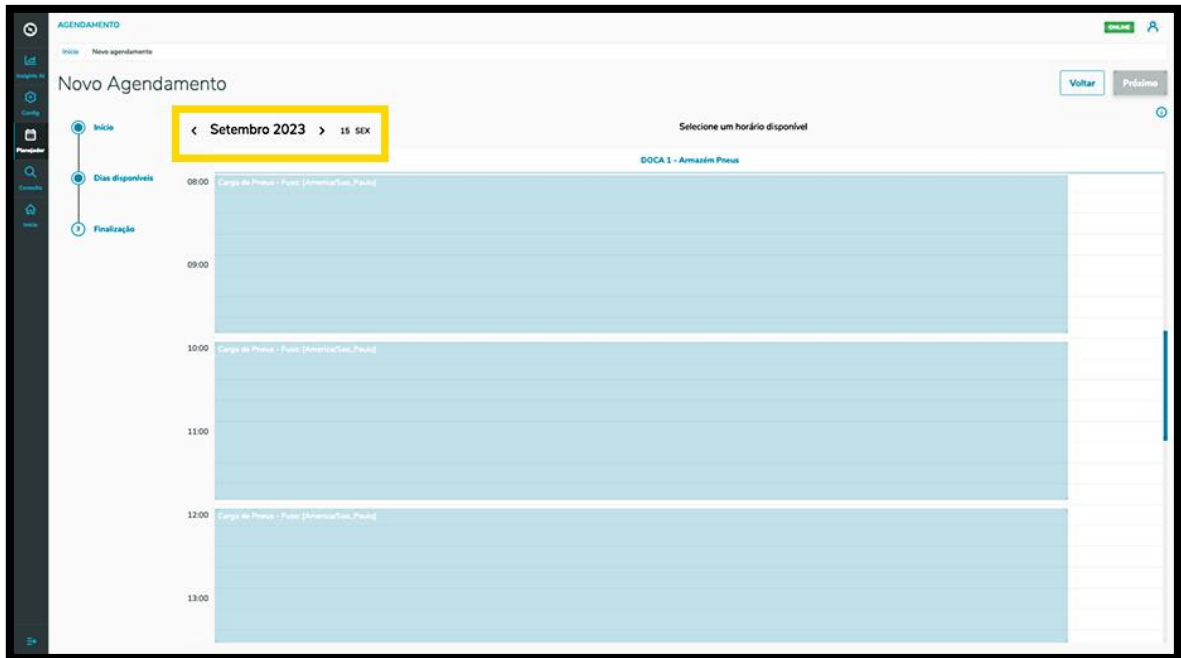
AGENDAMENTO

ONLINE

Insights AI
Config
Planejador
Consulta
Início

Início Novo agendamento

Novo Agendamento

Voltar
Próximo

Início
Dias disponíveis
3 Finalização

‹ Setembro 2023 › 15 SEX

Selecione um horário disponível

DOCA 1 - Armazém Pneus

08:00 Carga de Pneus - Fuso: [America/Sao_Paulo]
09:00
10:00 Carga de Pneus - Fuso: [America/Sao_Paulo]
11:00
12:00 Carga de Pneus - Fuso: [America/Sao_Paulo]
13:00